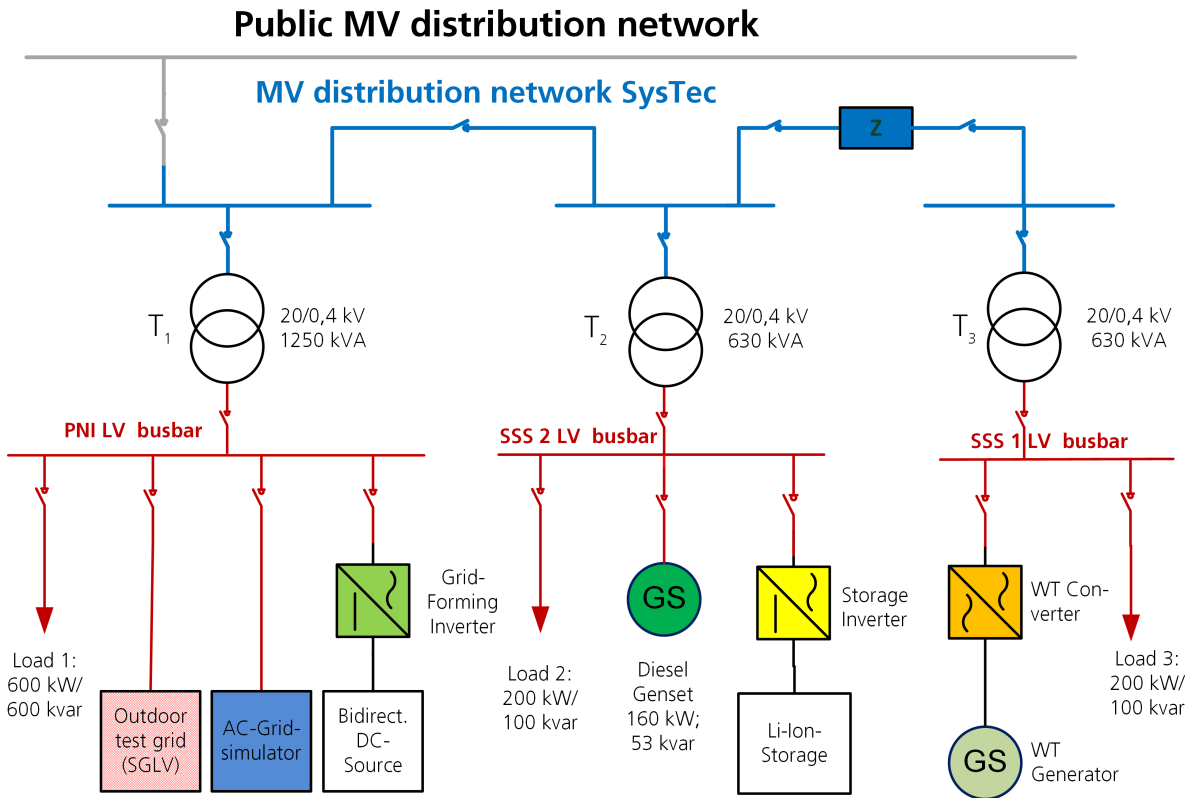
Public MV distribution network

MV distribution network SysTec

Z

$T_1$

20/0,4 kV
1250 kVA

$T_2$

20/0,4 kV
630 kVA

$T_3$

20/0,4 kV
630 kVA

PNI LV busbar

SSS 2 LV busbar

SSS 1 LV busbar

Grid-Forming Inverter

GS

Storage Inverter

WT Con-verter

Load 1:
600 kW/
600 kvar

Outdoor test grid (SGLV)

AC-Grid-simulator

Bidirect. DC-Source

Load 2:
200 kW/
100 kvar

Diesel Genset
160 kW;
53 kvar

Li-Ion-Storage

Load 3:
200 kW/
100 kvar

GS

WT Generator